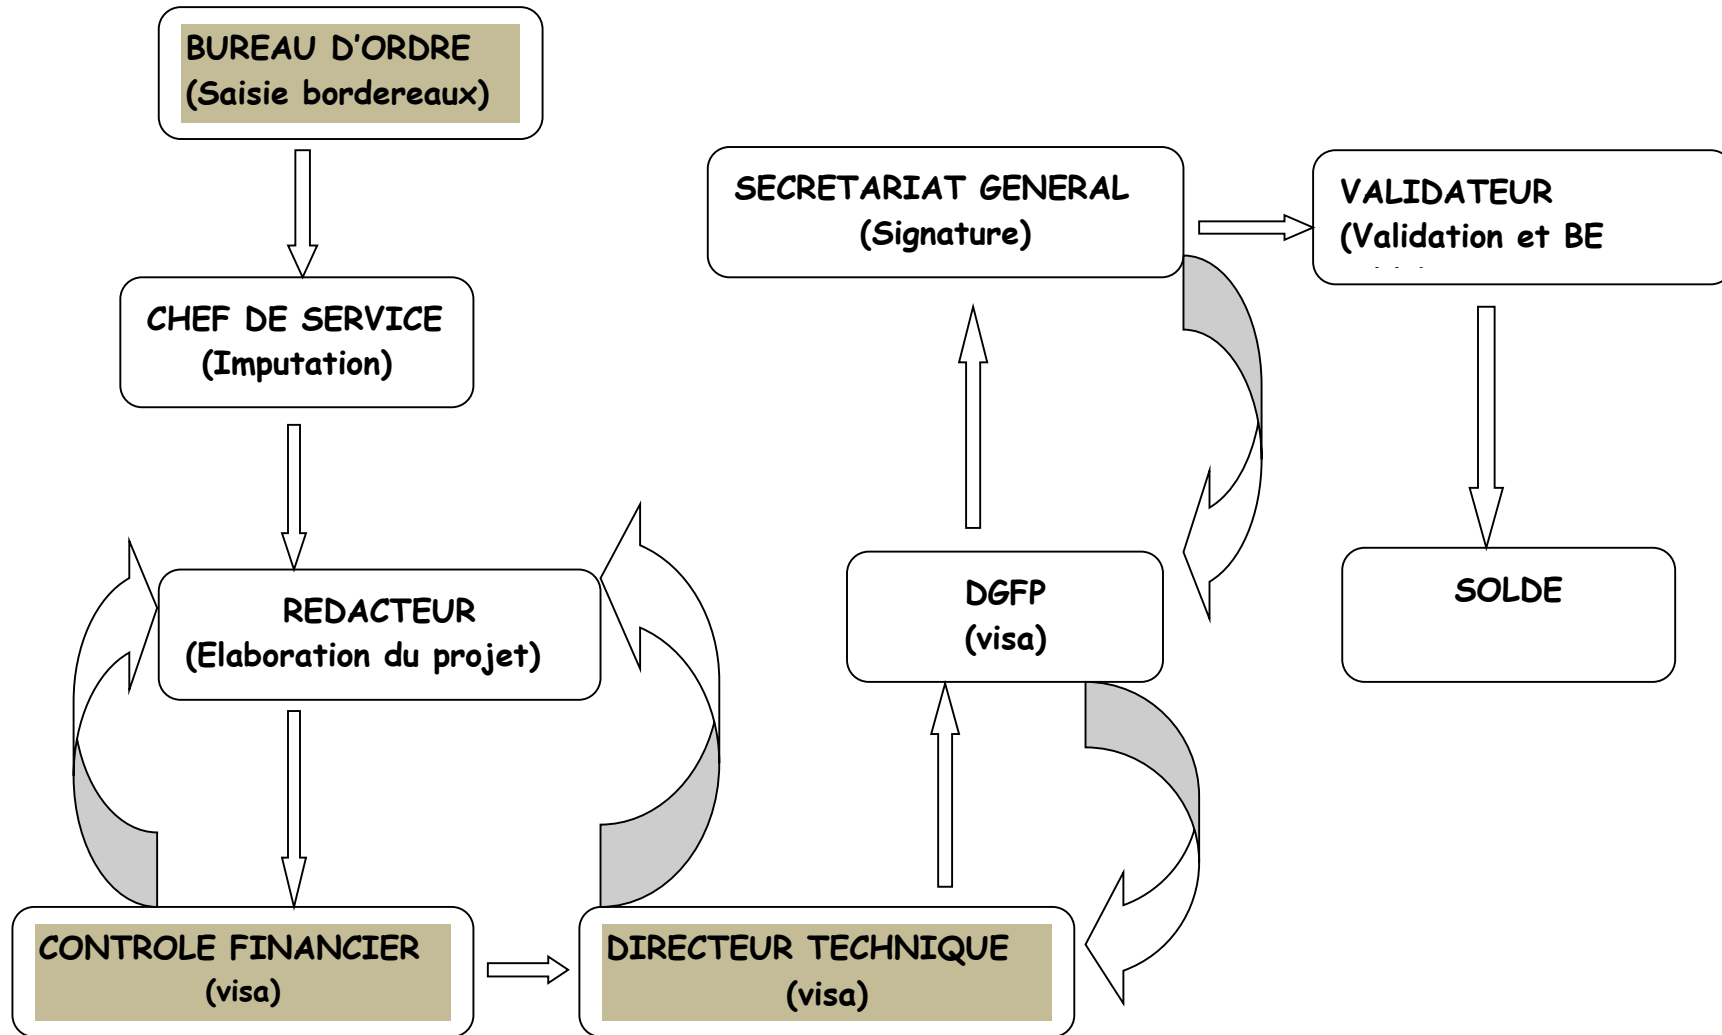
BUREAU D'ORDRE
(Saisie bordereaux)

CHEF DE SERVICE
(Imputation)

REDACTEUR
(Elaboration du projet)

CONTROLE FINANCIER
(visa)

DIRECTEUR TECHNIQUE
(visa)

DGFP
(visa)

SECRETARIAT GENERAL
(Signature)

VALIDATEUR
(Validation et BE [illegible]

SOLDE